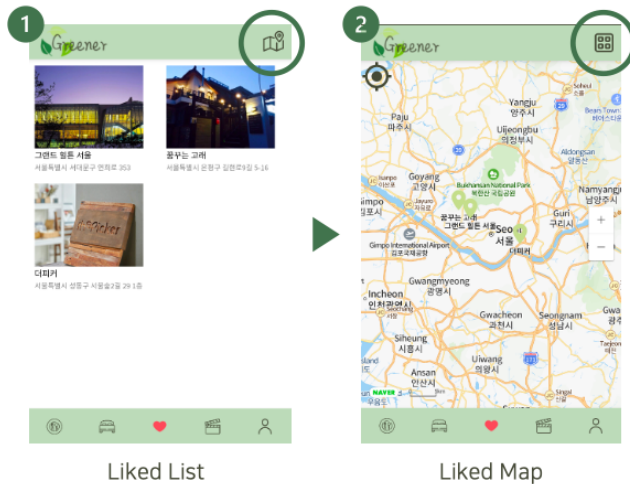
1

Greener

그랜드 힐튼 서울
서울특별시 서대문구 연희로 353

꿈꾸는 고래
서울특별시 은평구 갈현로9길 5-16

디피커
서울특별시 성동구 서울숲2길 29 1층

Liked List

2

Greener

Paju
파주시

Yangju
양주시

Uijeongbu
의정부시

Goyang
고양시

Bukhansan National Park
북한산 국립공원

Namyangju
남양주시

Gimpo
김포시

꿈꾸는 고래
그랜드 힐튼 서울

Seoul
서울

디피커

Guri
구리시

Gimpo International Airport
김포국제공항

Gwangmyeong
광명시

Incheon
인천광역시

Gwacheon
과천시

Seongnam
성남시

Siheung
시흥시

Uiwang
의왕시

Ansan
안산시

NAVER

Liked Map